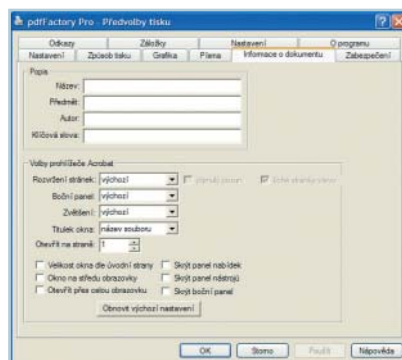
pdfFactory Pro - Předvolby tisku

Odkazy | Záložky | Nastavení | O programu
Nastavení | Způsob tisku | Grafika | Písma | Informace o dokumentu | Zabezpečení

Popis
Název:
Předmět:
Autor:
Klíčová slova:

Volby prohlížeče Acrobat
Rozvržení stránek: výchozí
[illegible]
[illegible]
Boční panel: výchozí
Zvětšení: výchozí
Titulek okna: název souboru
Otevřít na straně: 1

Velikost okna dle úvodní strany
Okno na středu obrazovky
Otevřít přes celou obrazovku
Skrýt panel nabídek
Skrýt panel nástrojů
Skrýt boční panel

Obnovit výchozí nastavení

OK | Storno | Použít | Nápověda